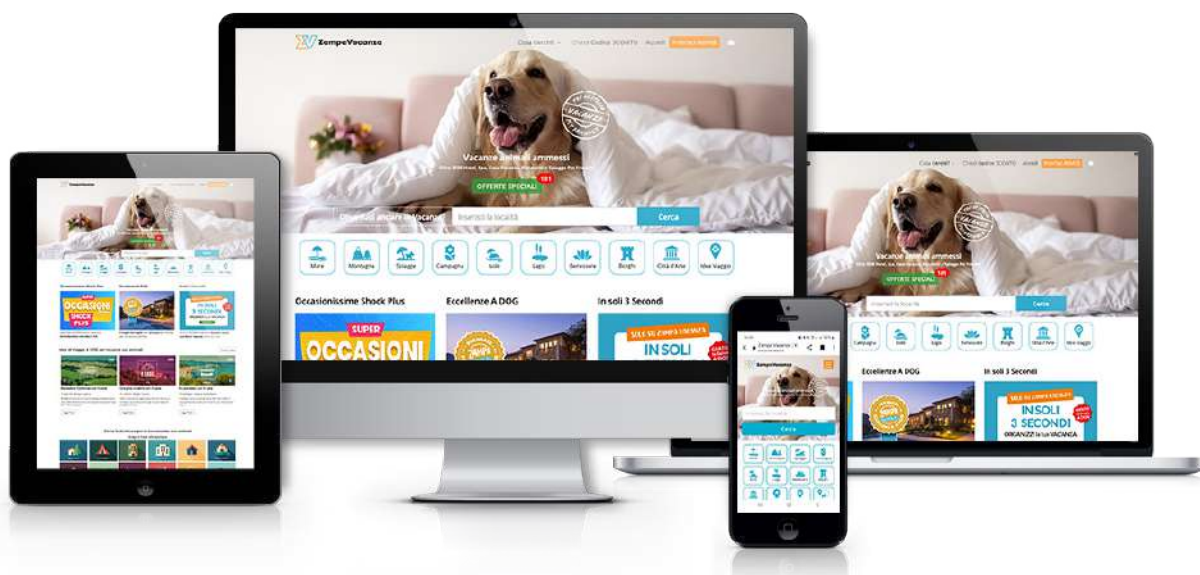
ZampeVacanze

Vacanze Animali ammessi

OFFERTE SPECIALI

Inserisci la località

Cerca

Mare
Montagna
Spiagge
Campagna
Sole
Laghi
Benessere
Borghi
Città d'Arte
Idee Viaggio

Occasionissime Shock Plus

Excellenze A DOG

In soli 3 Secondi

SUPER
OCCASIONI

IN SOLI

Vacanze Animali ammessi

OFFERTE SPECIALI

Cerca

Excellenze A DOG

In soli 3 Secondi

INSOLI
3 SECONDI
ORGANIZZI la tua VACANZA

ZampeVacanze

Cerca

OCCASIONI
SHOCK
PLUS